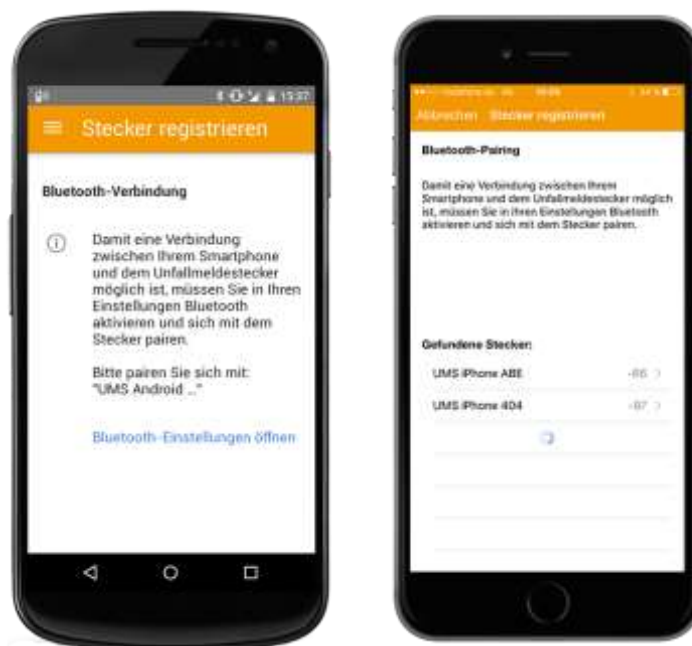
15:37

Stecker registrieren

Bluetooth-Verbindung

Damit eine Verbindung zwischen Ihrem Smartphone und dem Unfallmeldestecker möglich ist, müssen Sie in Ihren Einstellungen Bluetooth aktivieren und sich mit dem Stecker pairen.

Bitte pairen Sie sich mit: "UMS Android ..."

Bluetooth-Einstellungen öffnen

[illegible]

Abbrechen Stecker registrieren

Bluetooth-Pairing

Damit eine Verbindung zwischen Ihrem Smartphone und dem Unfallmeldestecker möglich ist, müssen Sie in Ihren Einstellungen Bluetooth aktivieren und sich mit dem Stecker pairen.

Gefundene Stecker:

UMS iPhone A86 -86

UMS iPhone 404 -87